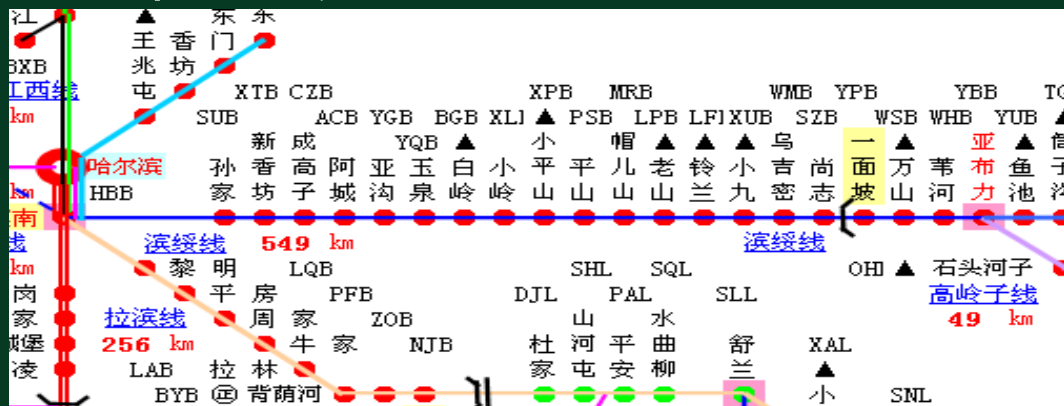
江 ▲ 东 东
王 香 门
BXB 兆 坊
江西线 屯 XTB CZB
km SUB ACB YGB BGB XLJ XPB PSB MRB LPB LFB XUB WMB SZB YPB WSB WHB YBB YUB TG
新 成 YQB ▲ 小 帽 ▲ ▲ ▲ 乌 一 ▲ 亚 ▲
哈尔滨 孙 香 高 阿 亚 玉 白 小 平 平 儿 老 铃 小 吉 尚 面 万 苇 布 鱼 子
km HBB 家 坊 子 城 沟 泉 岭 岭 山 山 山 山 兰 九 密 志 坡 山 河 力 池 河
南
线 滨绥线 549 km 滨绥线
km 黎 明 LQB SHL SQL OHI ▲ 石头河子
岗 平 房 PFB DJL PAL SLL 高岭子线
家 拉滨线 周 家 ZOB 山 平 水 49 km
城堡 256 km 牛 家 NJB 杜 河 安 曲 舒
凌 LAB 拉 林 家 屯 安 柳 兰 XAL
BYB ㉄ 背荫河 ▲
小 SNL